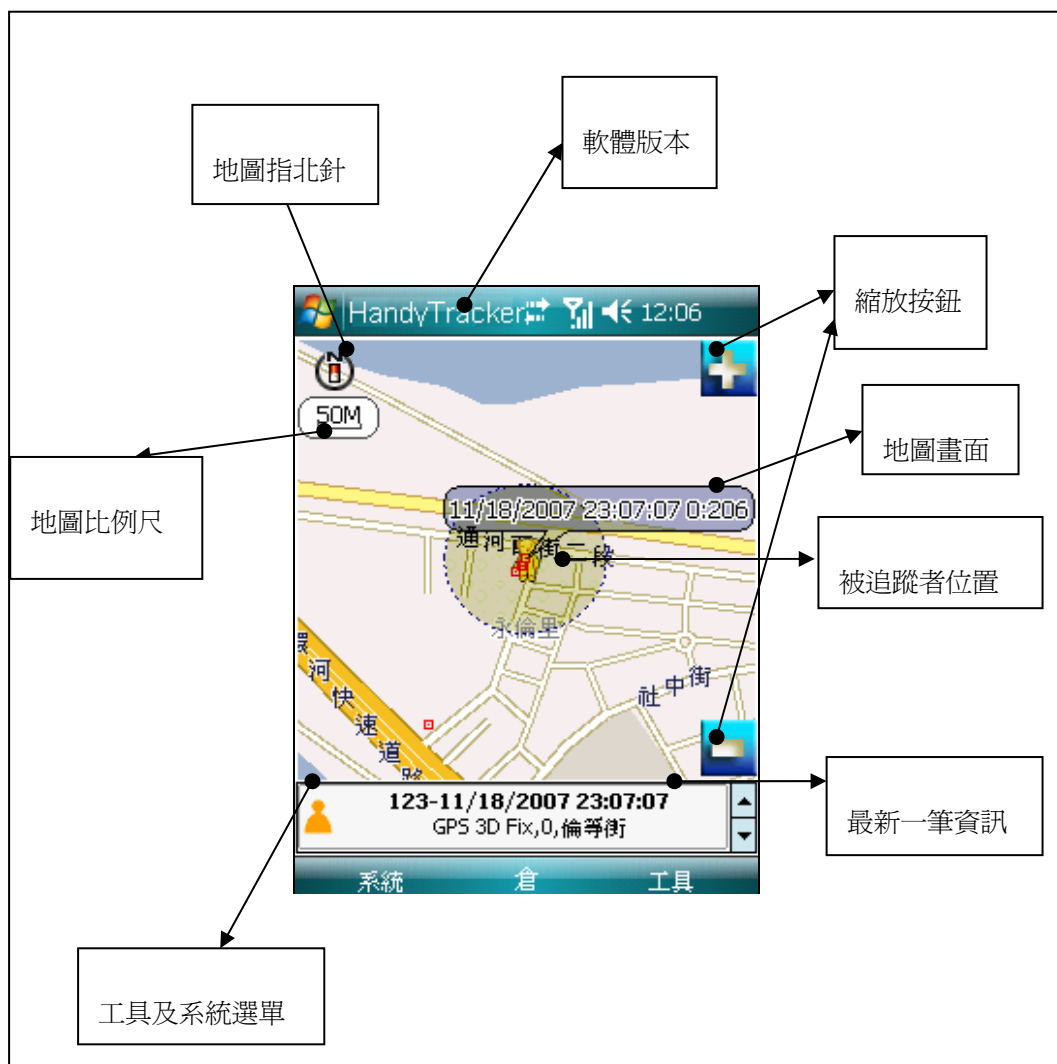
軟體版本

地圖指北針

縮放按鈕

HandyTracker 12:06

50M

地圖畫面

地圖比例尺

11/18/2007 23:07:07 0:206

通河西街二段

被追蹤者位置

永倫里

環河快速道路

社中街

最新一筆資訊

123-11/18/2007 23:07:07
GPS 3D Fix,0,倫等街

系統 倉 工具

工具及系統選單